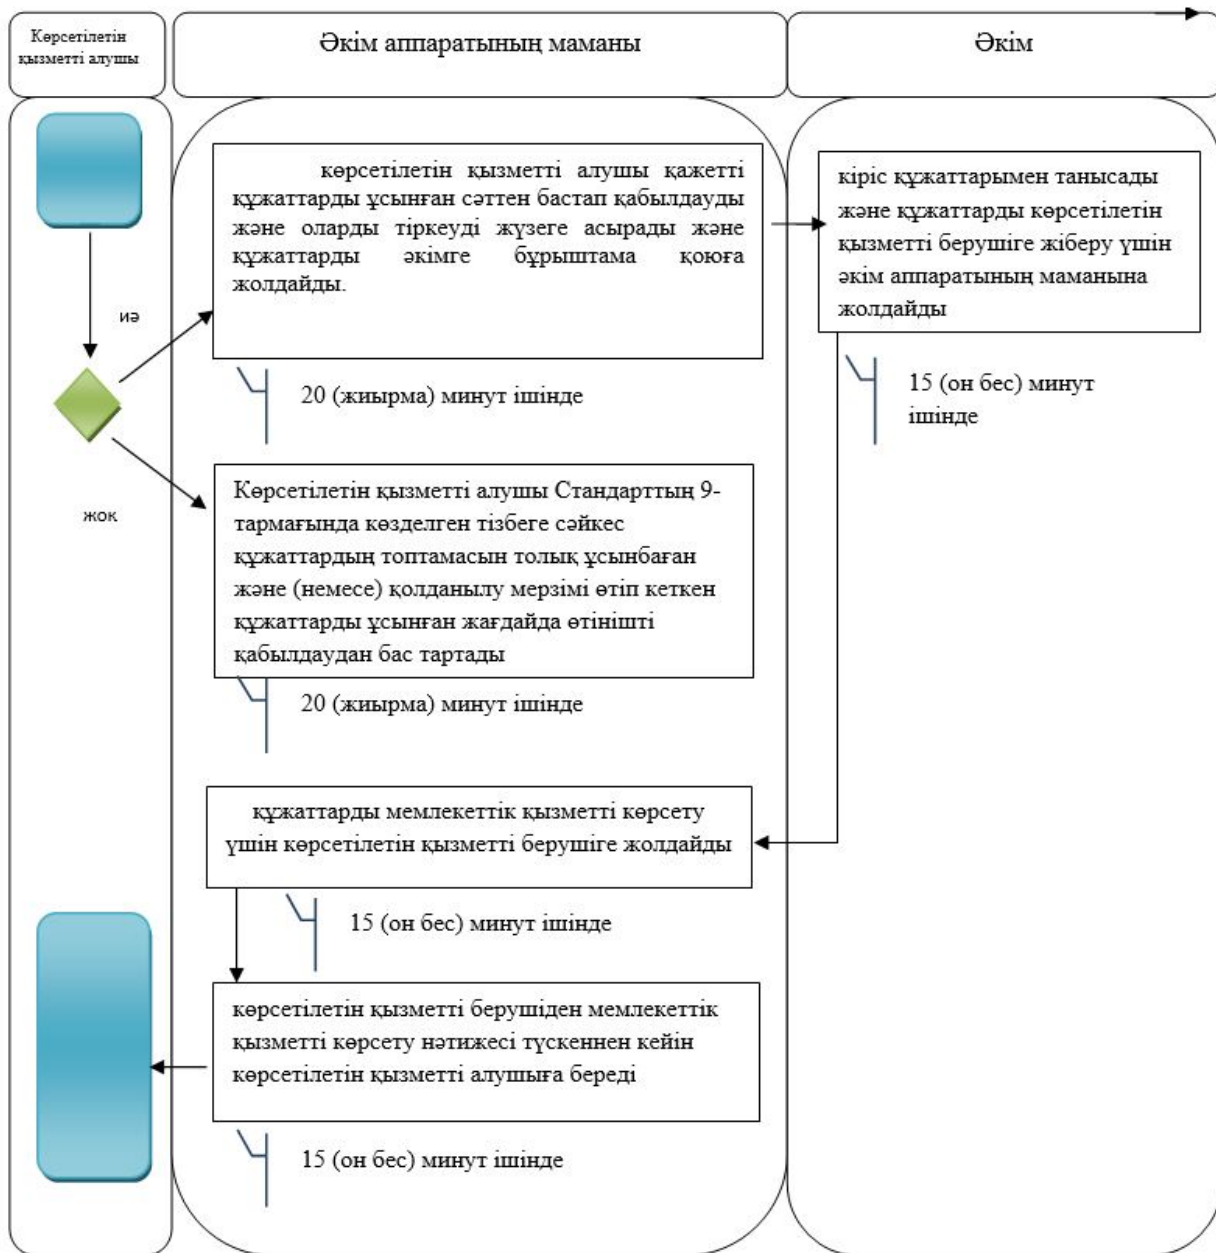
Көрсетілетін қызметті алушы

Әкім аппаратының маманы

Әкім

көрсетілетін қызметті алушы қажетті құжаттарды ұсынған сәттен бастап қабылдауды және оларды тіркеуді жүзеге асырады және құжаттарды әкімге бұрыштама қоюға жолдайды.

кіріс құжаттарымен танысады және құжаттарды көрсетілетін қызметті берушіге жіберу үшін әкім аппаратының маманына жолдайды

иә

20 (жиырма) минут ішінде

15 (он бес) минут ішінде

жок

Көрсетілетін қызметті алушы Стандарттың 9-тармағында көзделген тізбеге сәйкес құжаттардың топтамасын толық ұсынбаған және (немесе) қолданылу мерзімі өтіп кеткен құжаттарды ұсынған жағдайда өтінішті қабылдаудан бас тартады

20 (жиырма) минут ішінде

құжаттарды мемлекеттік қызметті көрсету үшін көрсетілетін қызметті берушіге жолдайды

15 (он бес) минут ішінде

көрсетілетін қызметті берушіден мемлекеттік қызметті көрсету нәтижесі түскеннен кейін көрсетілетін қызметті алушыға береді

15 (он бес) минут ішінде